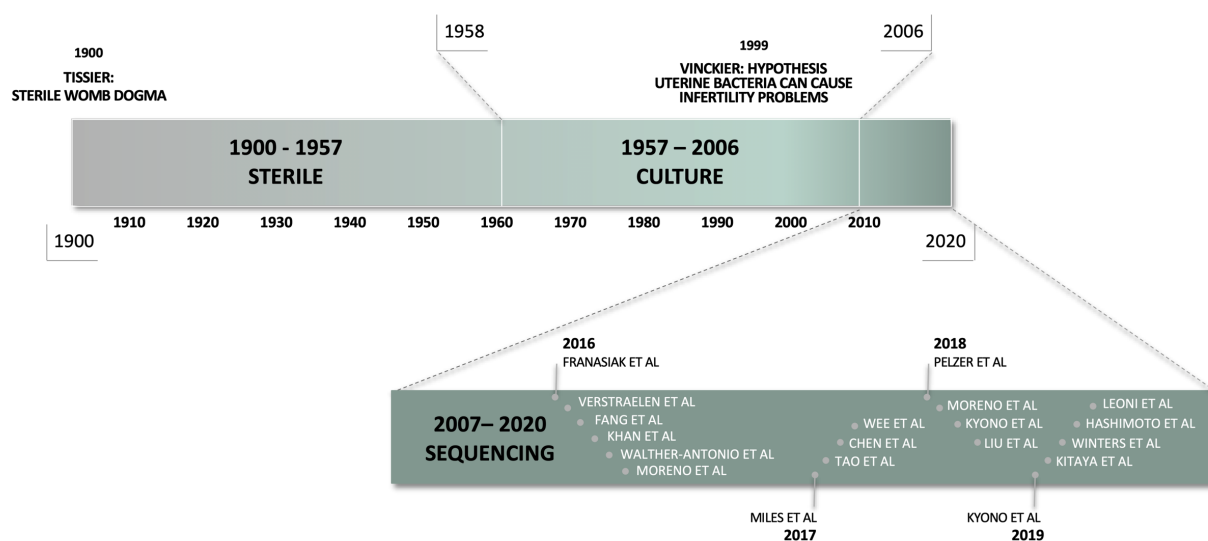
1900

TISSIER:
STERILE WOMB DOGMA

1958

1999

VINCKIER: HYPOTHESIS
UTERINE BACTERIA CAN CAUSE
INFERTILITY PROBLEMS

2006

1900 - 1957
STERILE

1957 – 2006
CULTURE

1910 1920 1930 1940 1950 1960 1970 1980 1990 2000 2010

1900

2020

2016
FRANASIAK ET AL

2018
PELZER ET AL

2007– 2020
SEQUENCING

VERSTRAELEN ET AL
FANG ET AL
KHAN ET AL
WALTHER-ANTONIO ET AL
MORENO ET AL

WEE ET AL
CHEN ET AL
TAO ET AL

MORENO ET AL
KYONO ET AL
LIU ET AL

LEONI ET AL
HASHIMOTO ET AL
WINTERS ET AL
KITAYA ET AL

MILES ET AL
2017

KYONO ET AL
2019